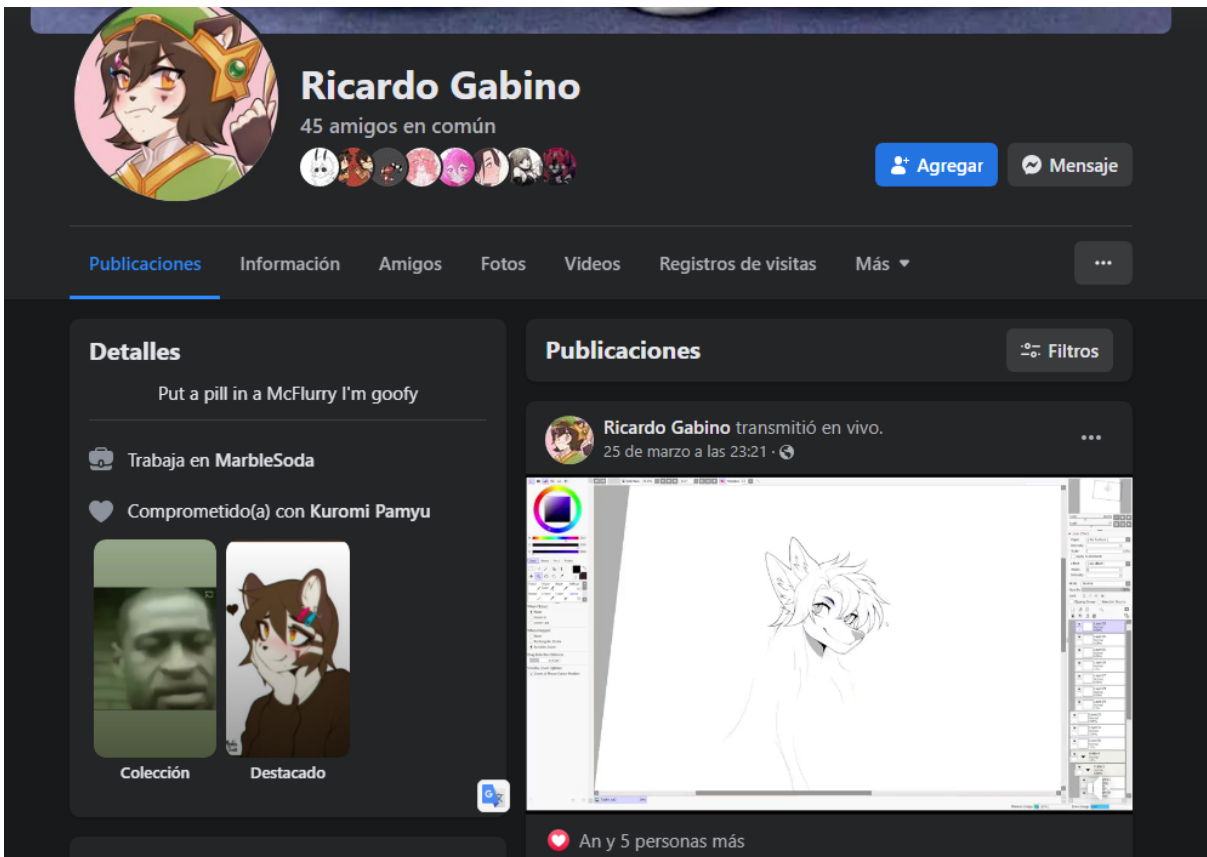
Ricardo Gabino
45 amigos en común

Agregar
Mensaje

Publicaciones
Información
Amigos
Fotos
Videos
Registros de visitas
Más

Detalles
Put a pill in a McFlurry I'm goofy

Trabaja en MarbleSoda

Comprometido(a) con Kuromi Pamyu

Colección
Destacado

Publicaciones
Filtros

Ricardo Gabino transmitió en vivo.
25 de marzo a las 23:21 ·

An y 5 personas más